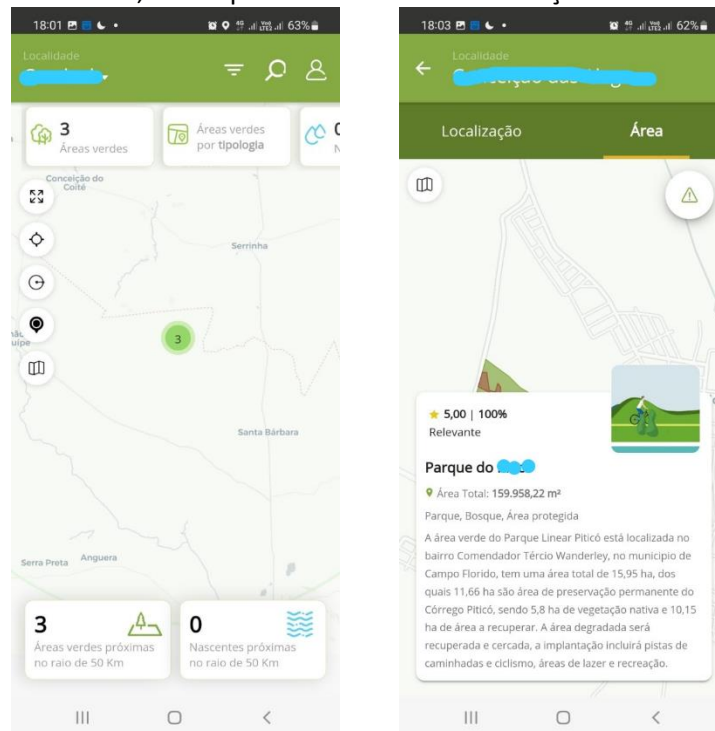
18:01 63%

Localidade
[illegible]

3
Áreas verdes

Áreas verdes por tipologia

Conceição do Coité

Serrinha

3

Santa Bárbara

Serra Preta Anguera

3
Áreas verdes próximas no raio de 50 Km

0
Nascentes próximas no raio de 50 Km

18:03 62%

Localidade
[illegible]

Localização

Área

5,00 | 100%
Relevante

Parque do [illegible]

Área Total: 159.958,22 m²

Parque, Bosque, Área protegida

A área verde do Parque Linear Piticó está localizada no bairro Comendador Tércio Wanderley, no município de Campo Florido, tem uma área total de 15,95 ha, dos quais 11,66 ha são área de preservação permanente do Córrego Piticó, sendo 5,8 ha de vegetação nativa e 10,15 ha de área a recuperar. A área degradada será recuperada e cercada, a implantação incluirá pistas de caminhadas e ciclismo, áreas de lazer e recreação.